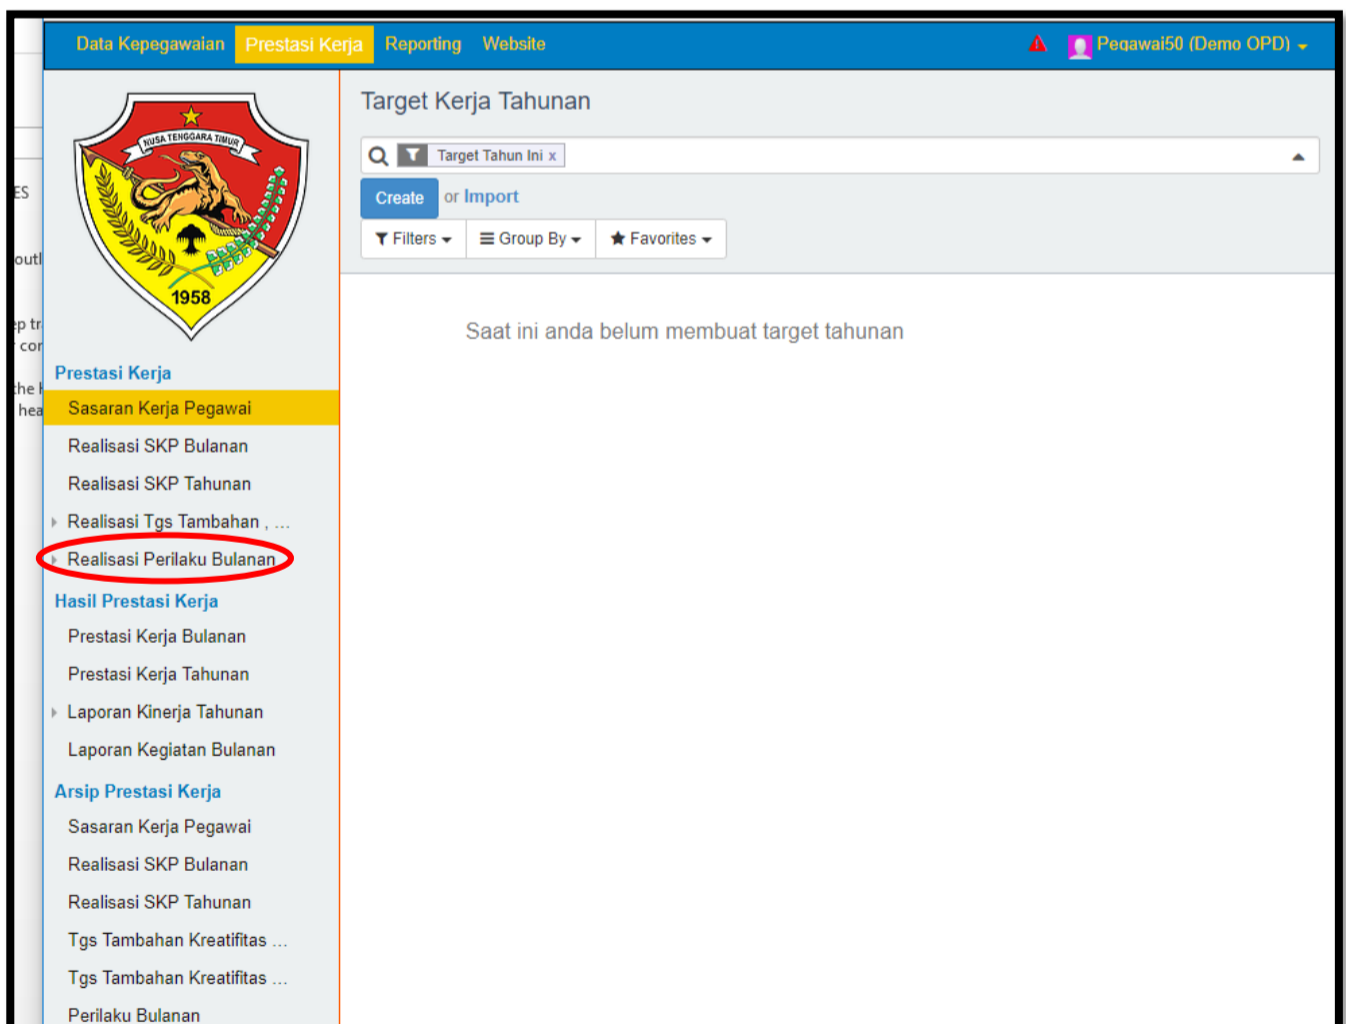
Data Kepegawaian Prestasi Kerja Reporting Website

Pegawai50 (Demo OPD)

NUSA TENGGARA TIMUR

1958

Prestasi Kerja

Sasaran Kerja Pegawai

Realisasi SKP Bulanan

Realisasi SKP Tahunan

Realisasi Tgs Tambahan , ...

Realisasi Perilaku Bulanan

Hasil Prestasi Kerja

Prestasi Kerja Bulanan

Prestasi Kerja Tahunan

Laporan Kinerja Tahunan

Laporan Kegiatan Bulanan

Arsip Prestasi Kerja

Sasaran Kerja Pegawai

Realisasi SKP Bulanan

Realisasi SKP Tahunan

Tgs Tambahan Kreatifitas ...

Tgs Tambahan Kreatifitas ...

Perilaku Bulanan

Target Kerja Tahunan

Target Tahun Ini x

Create or Import

Filters Group By Favorites

Saat ini anda belum membuat target tahunan